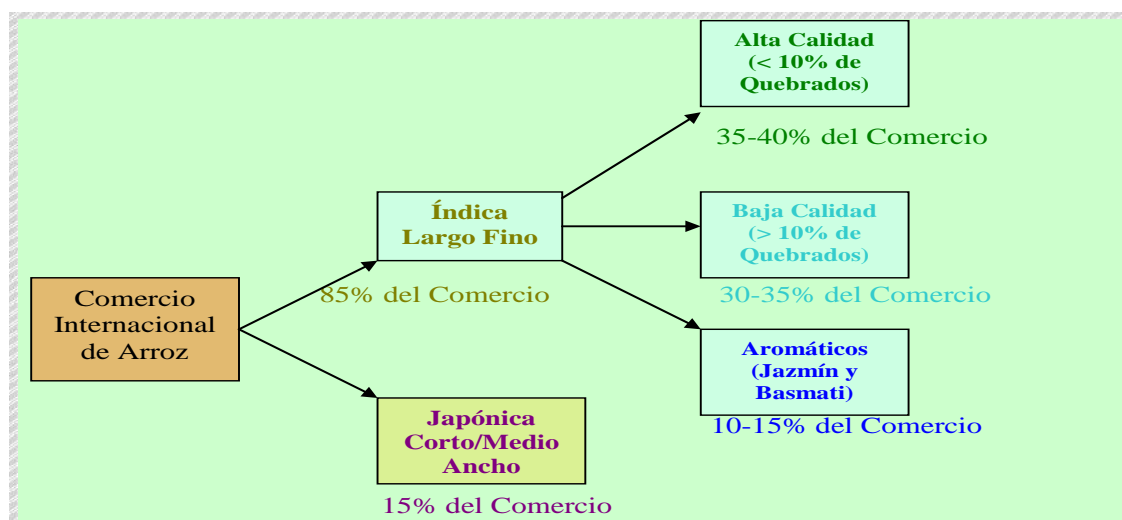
Comercio Internacional de Arroz

Índica Largo Fino

85% del Comercio

Japónica Corto/Medio Ancho

15% del Comercio

Alta Calidad (< 10% de Quebrados)

35-40% del Comercio

Baja Calidad (> 10% de Quebrados)

30-35% del Comercio

Aromáticos (Jazmín y Basmati)

10-15% del Comercio